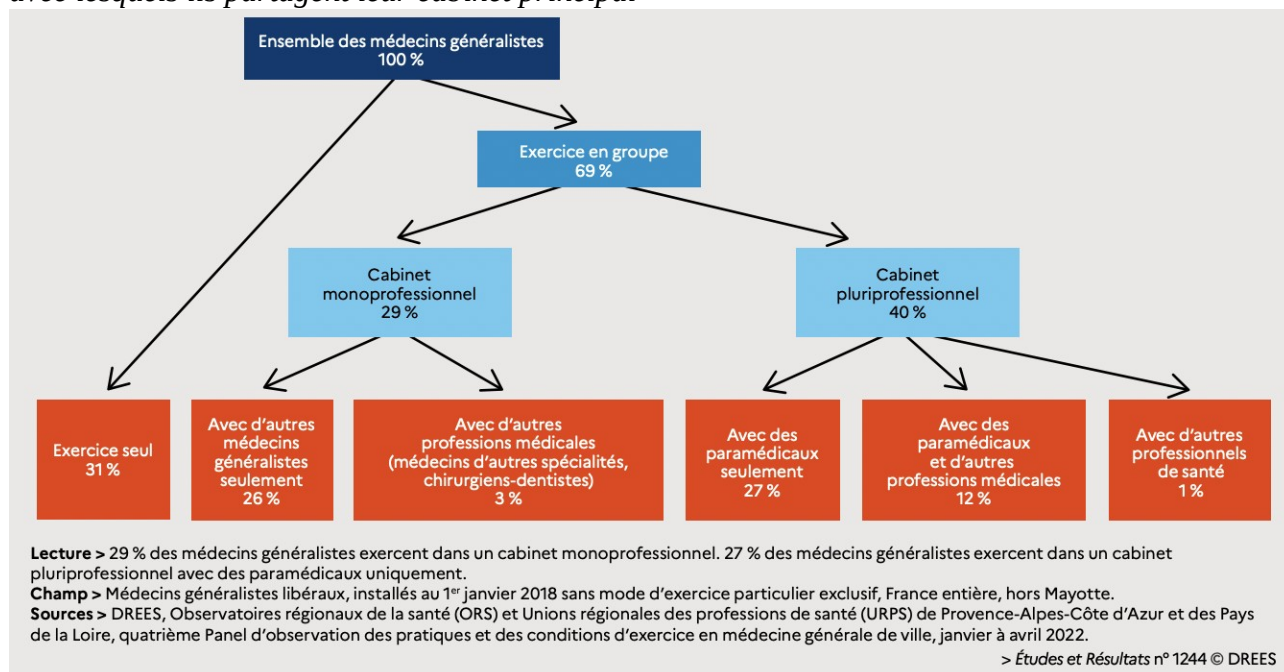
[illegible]

Ensemble des médecins généralistes
100 %

Exercice en groupe
69 %

Cabinet monoprofessionnel
29 %

Cabinet pluriprofessionnel
40 %

Exercice seul
31 %

Avec d'autres médecins généralistes seulement
26 %

Avec d'autres professions médicales (médecins d'autres spécialités, chirurgiens-dentistes)
3 %

Avec des paramédicaux seulement
27 %

Avec des paramédicaux et d'autres professions médicales
12 %

Avec d'autres professionnels de santé
1 %

**Lecture >** 29 % des médecins généralistes exercent dans un cabinet monoprofessionnel. 27 % des médecins généralistes exercent dans un cabinet pluriprofessionnel avec des paramédicaux uniquement.
**Champ >** Médecins généralistes libéraux, installés au 1$^{er}$ janvier 2018 sans mode d'exercice particulier exclusif, France entière, hors Mayotte.
**Sources >** DREES, Observatoires régionaux de la santé (ORS) et Unions régionales des professions de santé (URPS) de Provence-Alpes-Côte d'Azur et des Pays de la Loire, quatrième Panel d'observation des pratiques et des conditions d'exercice en médecine générale de ville, janvier à avril 2022.

> *Études et Résultats* n° 1244 © DREES